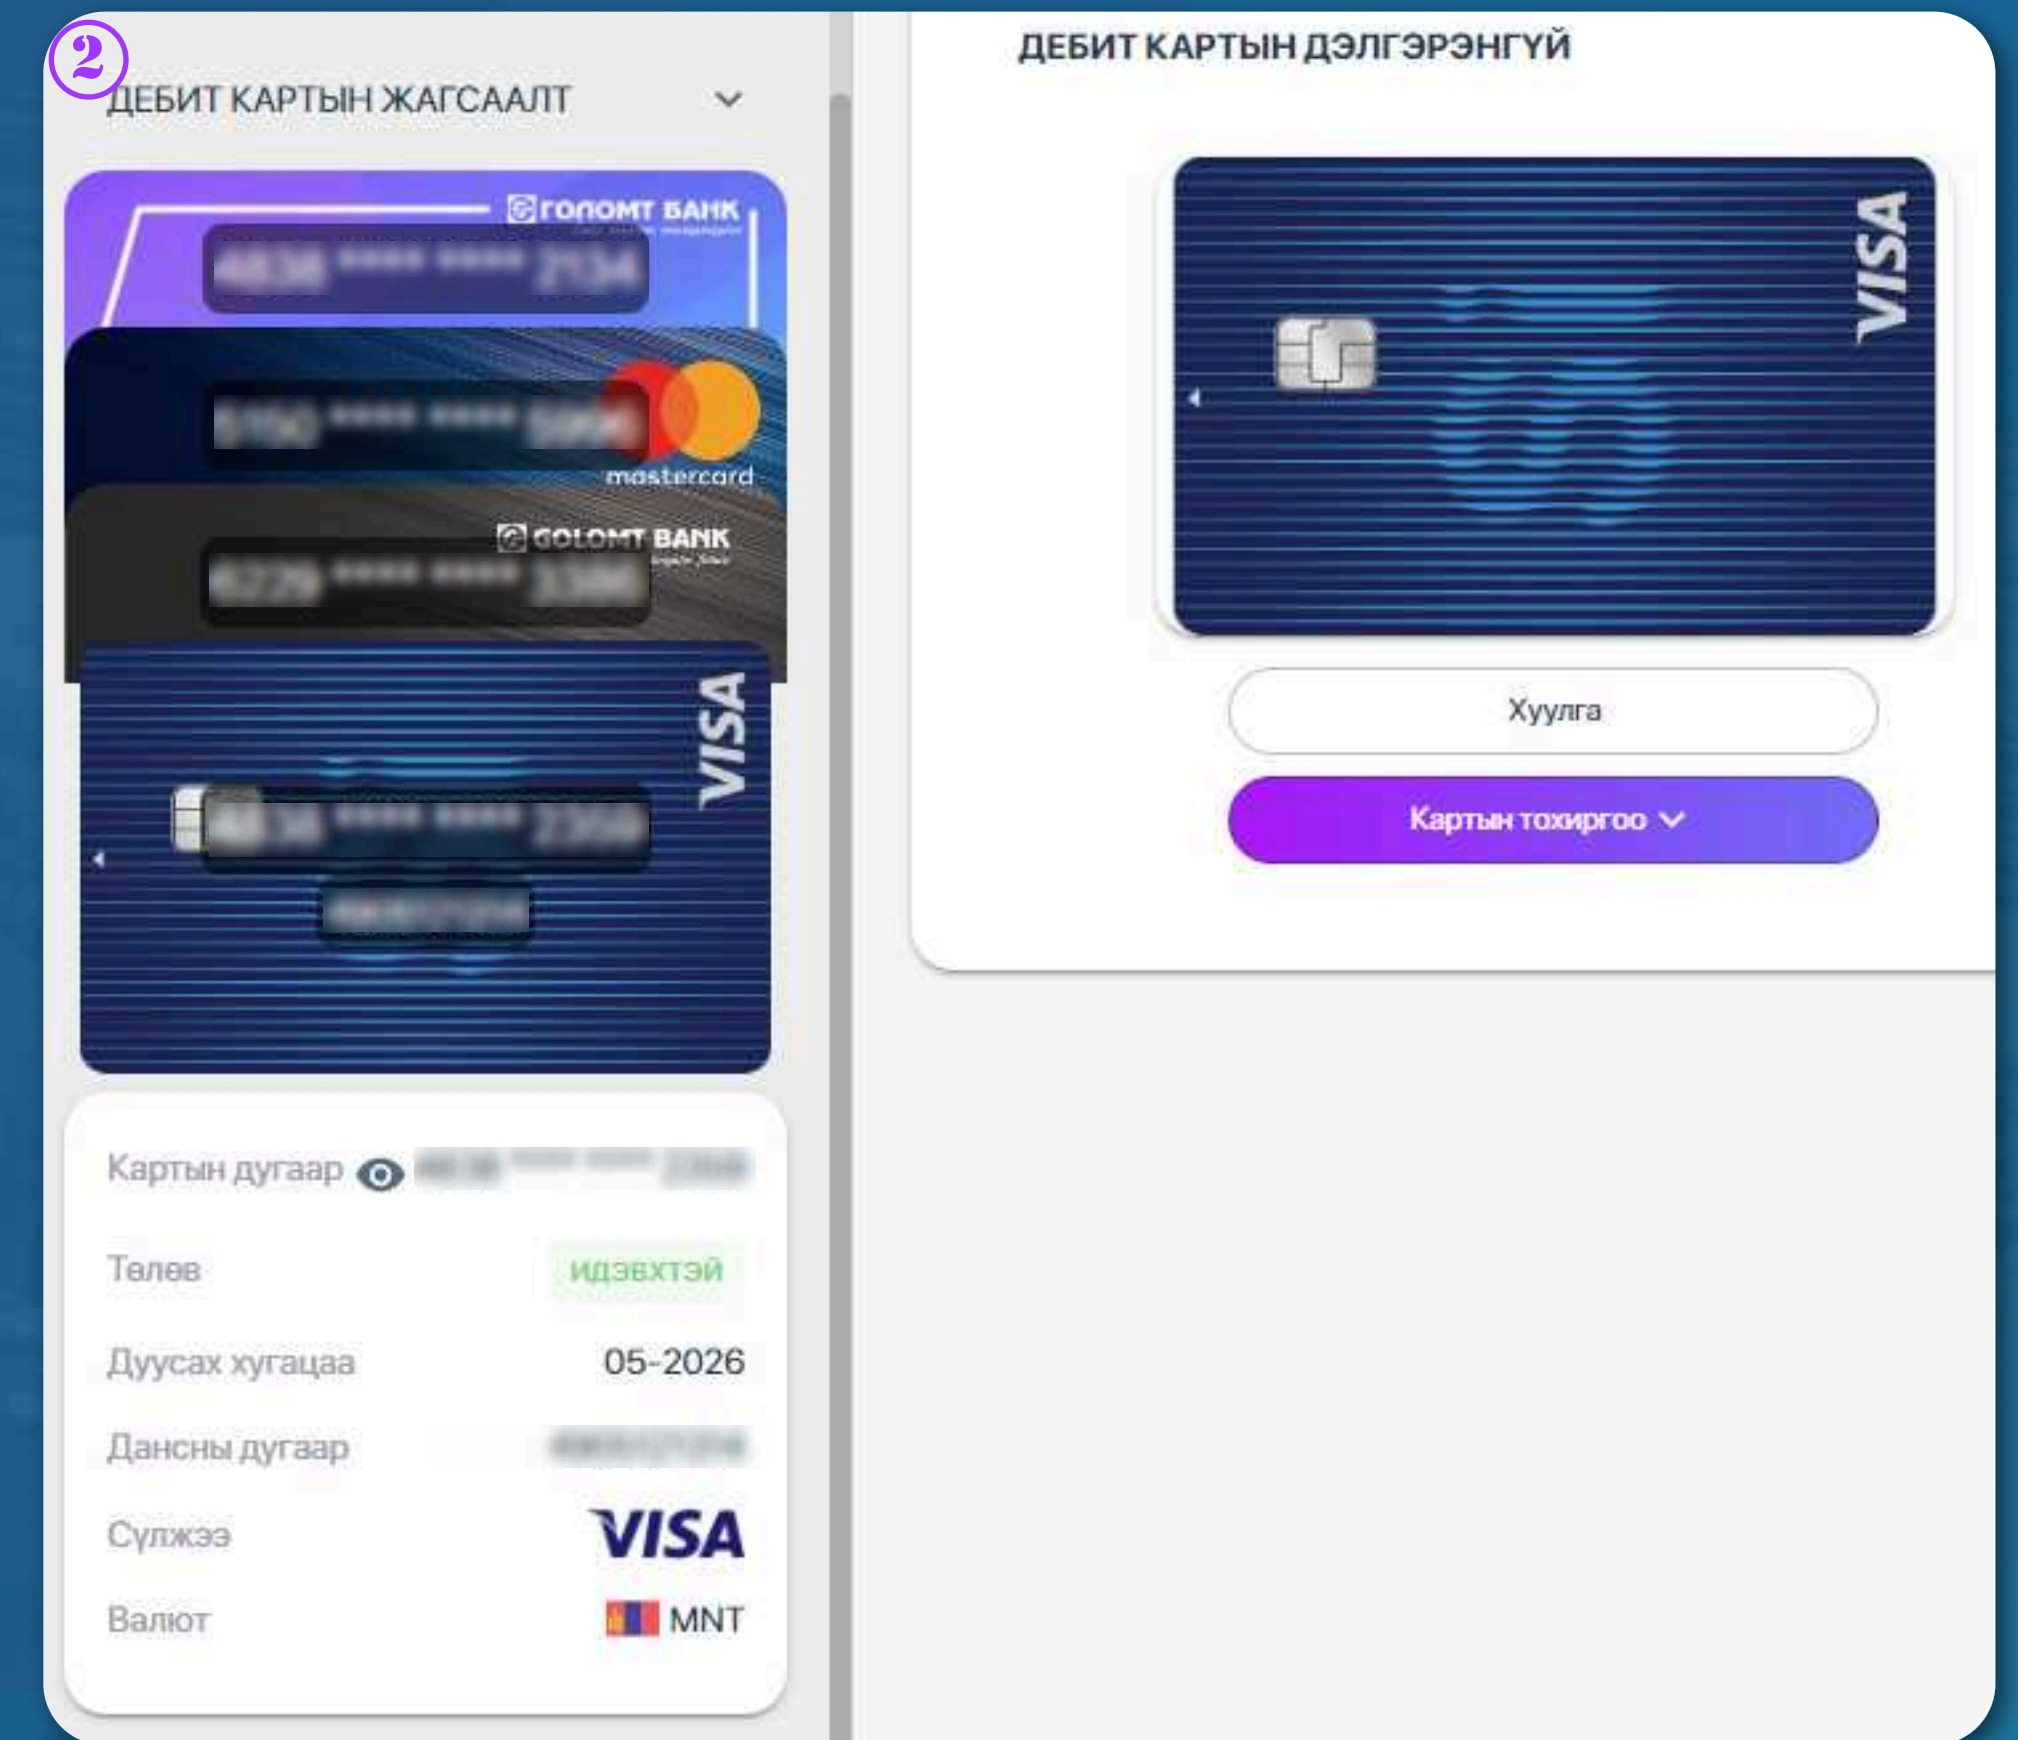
2

ДЕБИТ КАРТЫН ЖАГСААЛТ

ГОЛОМТ БАНК

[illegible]

mastercard

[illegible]

GOLOMT BANK

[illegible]

VISA

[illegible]

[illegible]

Картын дугаар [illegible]

Төлөв идэвхтэй

Дуусах хугацаа 05-2026

Дансны дугаар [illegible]

Сүлжээ VISA

Валют MNT

ДЕБИТ КАРТЫН ДЭЛГЭРЭНГҮЙ

VISA

Хуулга

Картын тохиргоо